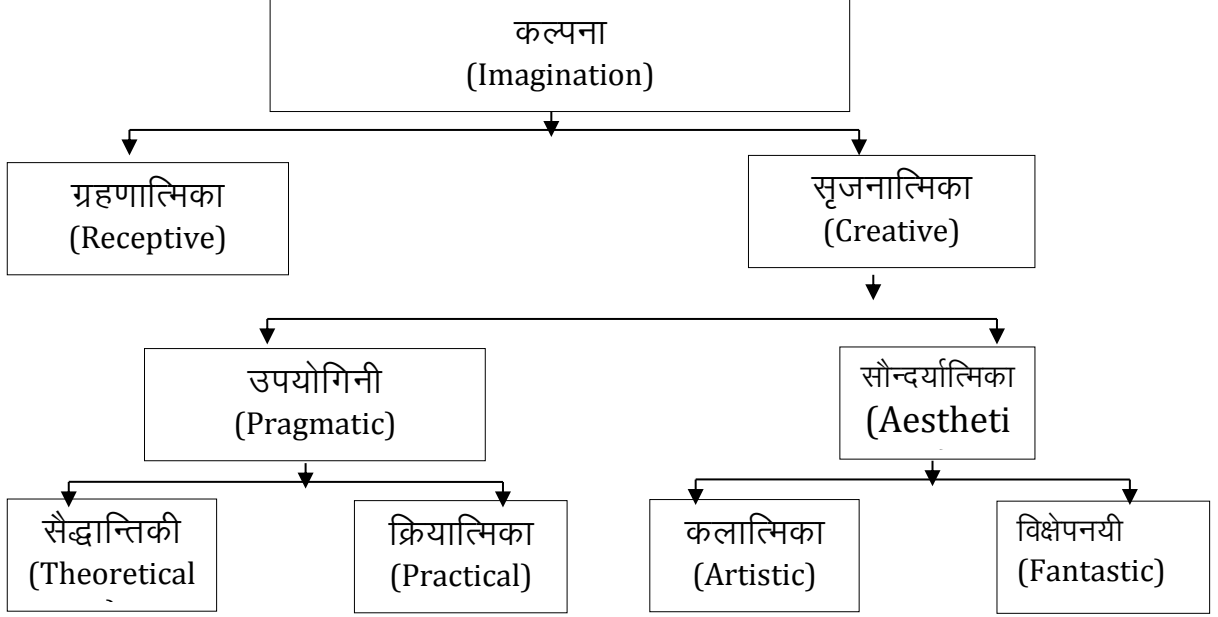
कल्पना
(Imagination)

ग्रहणात्मिका
(Receptive)

सृजनात्मिका
(Creative)

उपयोगिनी
(Pragmatic)

सौन्दर्यात्मिका
(Aestheti

सैद्धान्तिकी
(Theoretical

क्रियात्मिका
(Practical)

कलात्मिका
(Artistic)

विक्षेपनयी
(Fantastic)